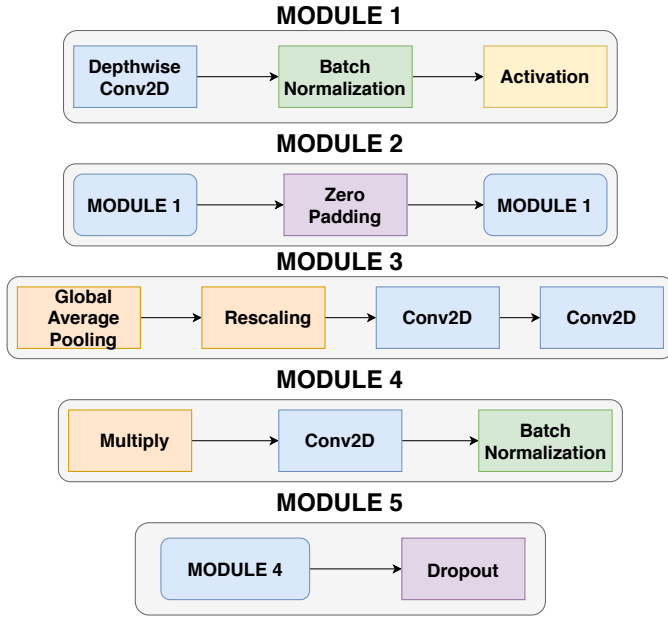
MODULE 1

Depthwise Conv2D

Batch Normalization

Activation

MODULE 2

MODULE 1

Zero Padding

MODULE 1

MODULE 3

Global Average Pooling

Rescaling

Conv2D

Conv2D

MODULE 4

Multiply

Conv2D

Batch Normalization

MODULE 5

MODULE 4

Dropout